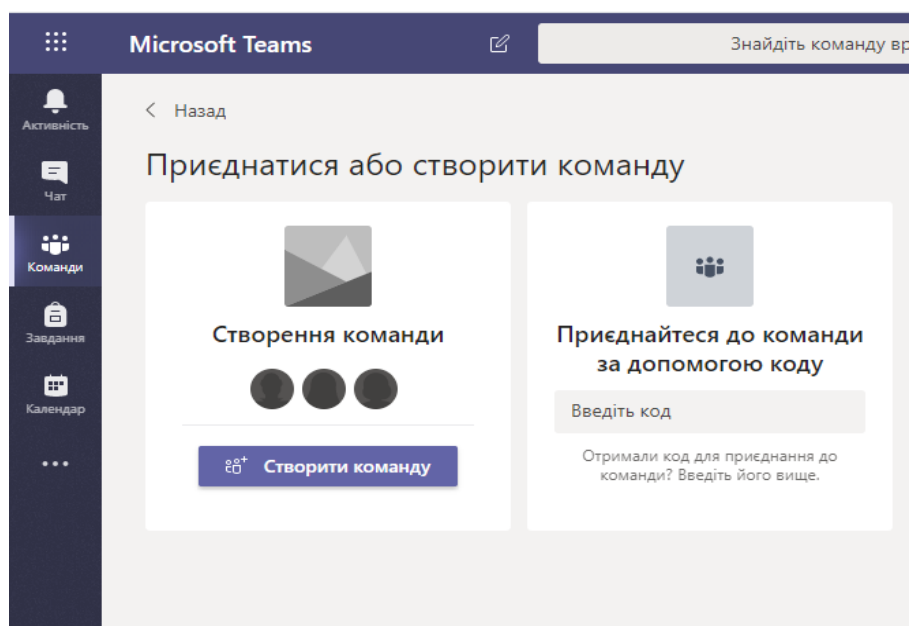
Microsoft Teams

Знайдіть команду вр

Активність

Чат

Команди

Завдання

Календар

...

< Назад

Приєднатися або створити команду

Створення команди

Створити команду

Приєднайтеся до команди за допомогою коду

Введіть код

Отримали код для приєднання до команди? Введіть його вище.